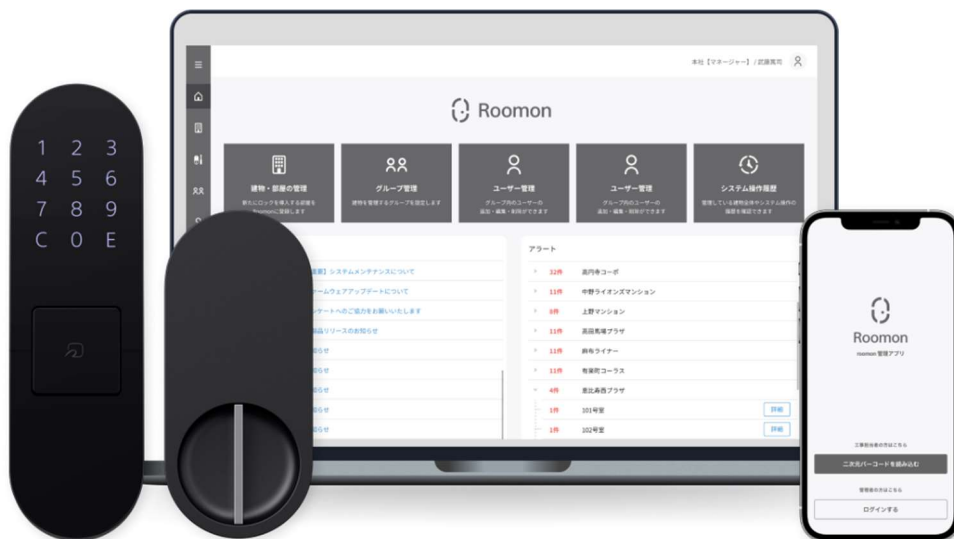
1 2 3
4 5 6
7 8 9
C 0 E

本社【マネージャー】/ 武蔵高司

Roomon

建物・部屋の管理
新たにロックを導入する部屋をRoomonに登録します

グループ管理
建物を管理するグループを設定します

ユーザー管理
グループ内のユーザーの追加・編集・削除ができます

ユーザー管理
グループ内のユーザーの追加・編集・削除ができます

システム操作履歴
管理している建物全体やシステム操作の履歴を確認できます

【重要】システムメンテナンスについて
ファームウェアアップデートについて
アンケートへのご協力をお願いいたします
新製品リリースのお知らせ
お知らせ
お知らせ
お知らせ
お知らせ

アラート
32件 高円寺コーポ
11件 中野ライオンズマンション
8件 上野マンション
11件 高田馬場プラザ
11件 鈴有ライナー
11件 有楽町コーラス
4件 恵比寿西プラザ
1件 101号室 詳細
1件 102号室 詳細

Roomon
roomon 管理アプリ

工事担当者の方はこちら
二次元バーコードを読み込む
管理者の方はこちら
ログインする